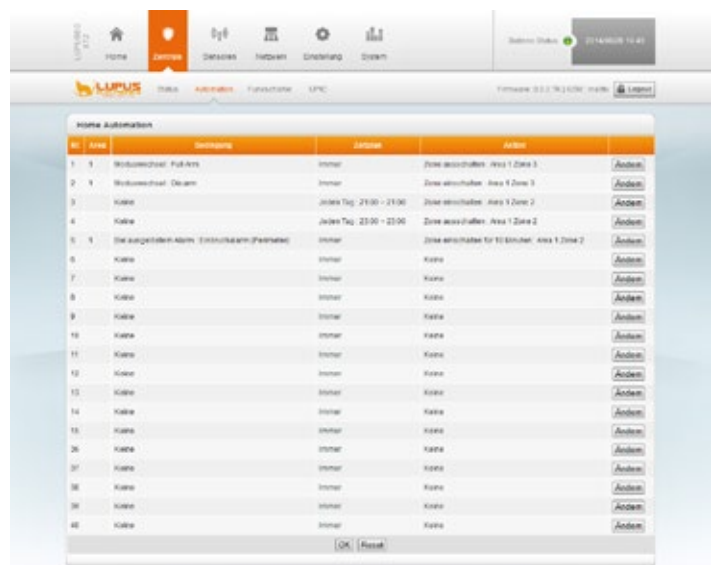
Home | Zentrale | Detectors | Netzwerk | Einstellung | System

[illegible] 2014/05/28 13:45

LUPUS

Status | Automation | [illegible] | UPIC

Firmware: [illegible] | Logout

Home Automation

| Nr. | Area | Bedingung | Zeitplan | Aktion | |
|---|---|---|---|---|---|
| 1 | 1 | Moduswechsel : Full Arm | Immer | Zone ausschalten : Area 1 Zone 3 | Ändern |
| 2 | 1 | Moduswechsel : Disarm | Immer | Zone einschalten : Area 1 Zone 3 | Ändern |
| 3 | | Keine | Jeden Tag : 21:00 ~ 21:00 | Zone einschalten : Area 1 Zone 2 | Ändern |
| 4 | | Keine | Jeden Tag : 23:00 ~ 23:00 | Zone ausschalten : Area 1 Zone 2 | Ändern |
| 5 | 1 | Bei ausgelöstem Alarm : Einbruchsalarm (Perimeter) | Immer | Zone einschalten für 10 Minuten : Area 1 Zone 2 | Ändern |
| 6 | | Keine | Immer | Keine | Ändern |
| 7 | | Keine | Immer | Keine | Ändern |
| 8 | | Keine | Immer | Keine | Ändern |
| 9 | | Keine | Immer | Keine | Ändern |
| 10 | | Keine | Immer | Keine | Ändern |
| 11 | | Keine | Immer | Keine | Ändern |
| 12 | | Keine | Immer | Keine | Ändern |
| 13 | | Keine | Immer | Keine | Ändern |
| 14 | | Keine | Immer | Keine | Ändern |
| 15 | | Keine | Immer | Keine | Ändern |
| 16 | | Keine | Immer | Keine | Ändern |
| 17 | | Keine | Immer | Keine | Ändern |
| 18 | | Keine | Immer | Keine | Ändern |
| 19 | | Keine | Immer | Keine | Ändern |
| 20 | | Keine | Immer | Keine | Ändern |

OK | Reset